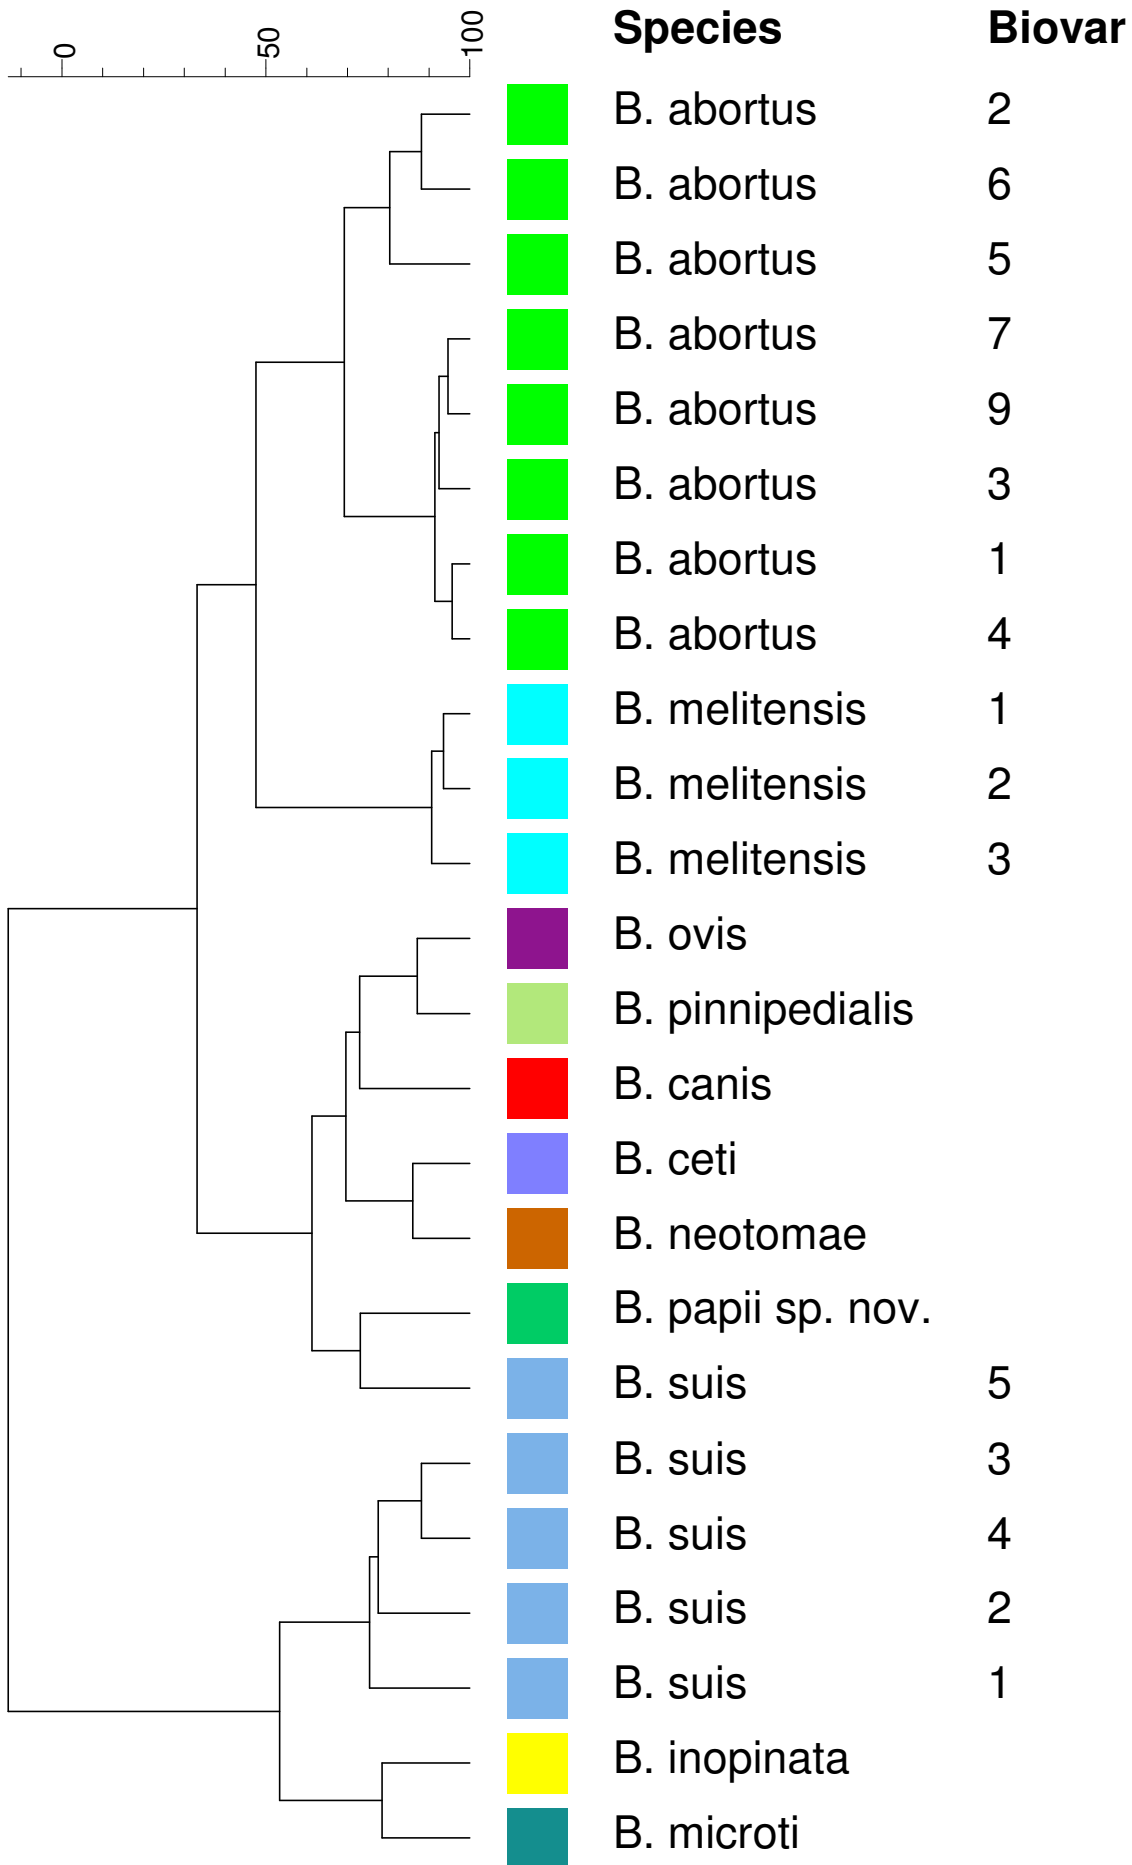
0
50
100

| Species | Biovar |
|---|---|
| B. abortus | 2 |
| B. abortus | 6 |
| B. abortus | 5 |
| B. abortus | 7 |
| B. abortus | 9 |
| B. abortus | 3 |
| B. abortus | 1 |
| B. abortus | 4 |
| B. melitensis | 1 |
| B. melitensis | 2 |
| B. melitensis | 3 |
| B. ovis | |
| B. pinnipedialis | |
| B. canis | |
| B. ceti | |
| B. neotomae | |
| B. papii sp. nov. | |
| B. suis | 5 |
| B. suis | 3 |
| B. suis | 4 |
| B. suis | 2 |
| B. suis | 1 |
| B. inopinata | |
| B. microti | |